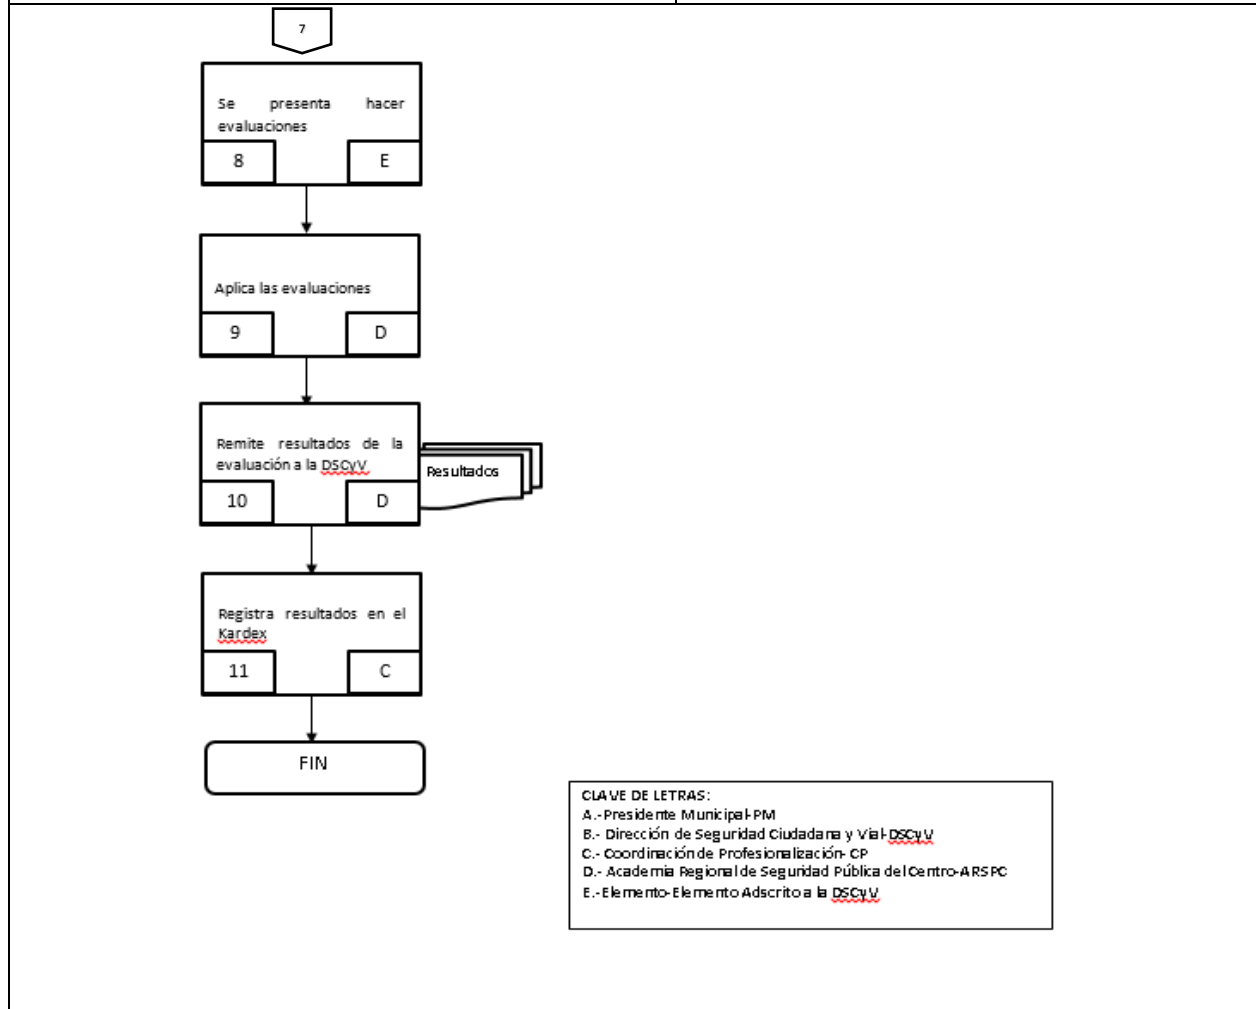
7

Se presenta hacer evaluaciones
8
E

Aplica las evaluaciones
9
D

Remite resultados de la evaluación a la DSCyV
10
D
Resultados

Registra resultados en el Kardex
11
C

FIN

CLAVE DE LETRAS:
A.-Presidente Municipal-PM
B.- Dirección de Seguridad Ciudadana y Vial-DSCyV
C.- Coordinación de Profesionalización- CP
D.- Academia Regional de Seguridad Pública del Centro-ARSPC
E.-Elemento-Elemento Adscrito a la DSCyV